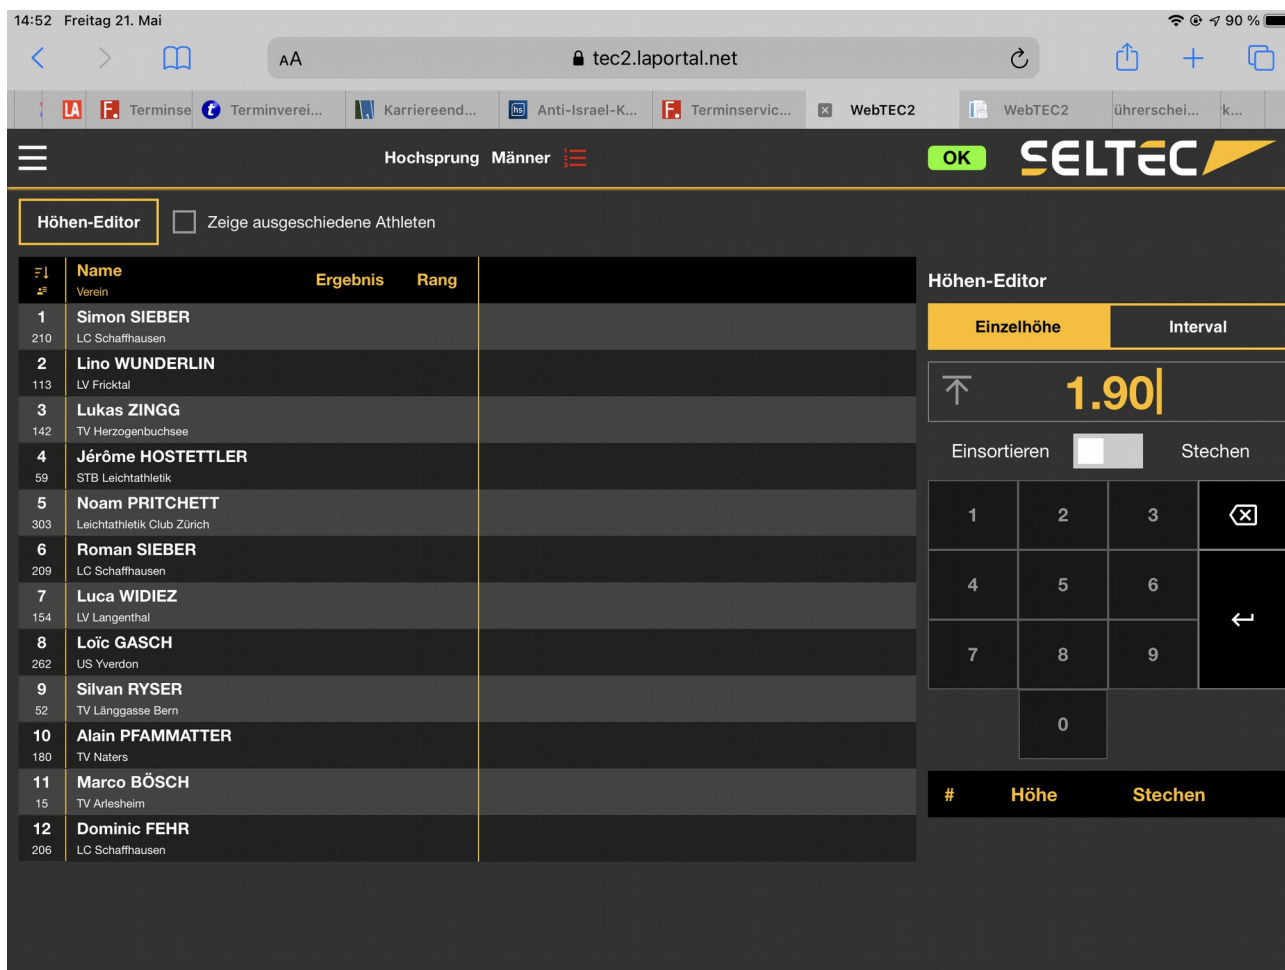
14:52 Freitag 21. Mai

90 %

AA tec2.laportal.net

LA F. Terminse Terminverei... Karriereend... Anti-Israel-K... F. Terminservic... WebTEC2 WebTEC2 ührerschei... k...

Hochsprung Männer

OK

SELTEC

Höhen-Editor

Zeige ausgeschiedene Athleten

| | Name / Verein | Ergebnis | Rang |
|---|---|---|---|
| 1 / 210 | Simon SIEBER / LC Schaffhausen | | |
| 2 / 113 | Lino WUNDERLIN / LV Fricktal | | |
| 3 / 142 | Lukas ZINGG / TV Herzogenbuchsee | | |
| 4 / 59 | Jérôme HOSTETTLER / STB Leichtathletik | | |
| 5 / 303 | Noam PRITCHETT / Leichtathletik Club Zürich | | |
| 6 / 209 | Roman SIEBER / LC Schaffhausen | | |
| 7 / 154 | Luca WIDIEZ / LV Langenthal | | |
| 8 / 262 | Loïc GASCH / US Yverdon | | |
| 9 / 52 | Silvan RYSER / TV Länggasse Bern | | |
| 10 / 180 | Alain PFAMMATTER / TV Naters | | |
| 11 / 15 | Marco BÖSCH / TV Arlesheim | | |
| 12 / 206 | Dominic FEHR / LC Schaffhausen | | |

Höhen-Editor

Einzelhöhe

Interval

1.90

Einsortieren

Stechen

1 2 3
4 5 6
7 8 9
0

# Höhe Stechen